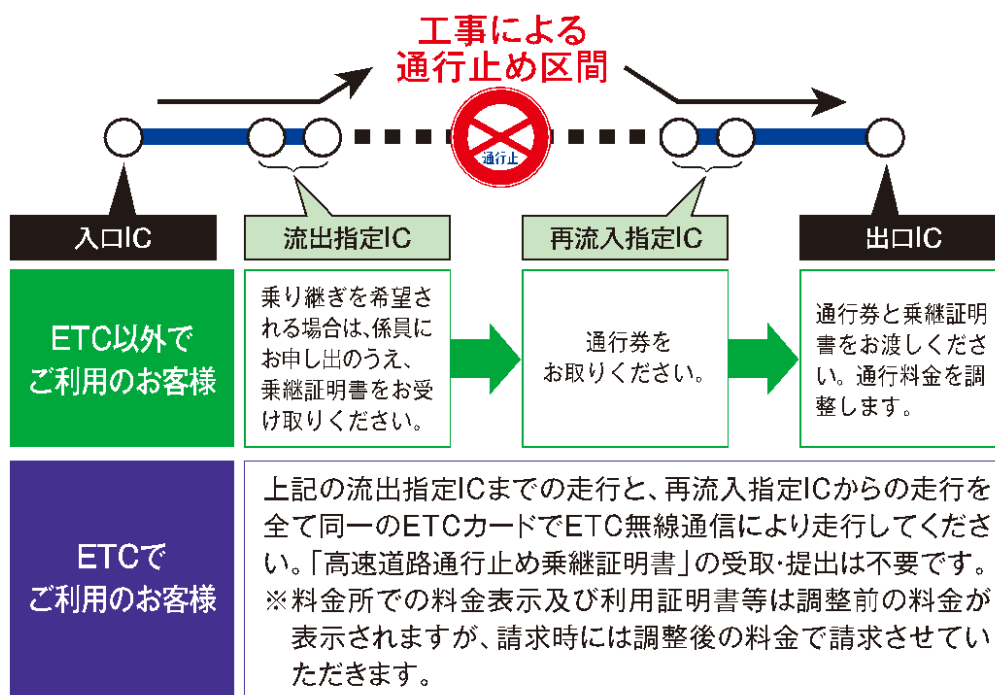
工事による
通行止め区間

通行止

入口IC

流出指定IC

再流入指定IC

出口IC

ETC以外で
ご利用のお客様

乗り継ぎを希望される場合は、係員にお申し出のうえ、乗継証明書をお受け取りください。

通行券を
お取りください。

通行券と乗継証明書をお渡しください。通行料金を調整します。

ETCで
ご利用のお客様

上記の流出指定ICまでの走行と、再流入指定ICからの走行を全て同一のETCカードでETC無線通信により走行してください。「高速道路通行止め乗継証明書」の受取・提出は不要です。
※料金所での料金表示及び利用証明書等は調整前の料金が表示されますが、請求時には調整後の料金で請求させていただきます。